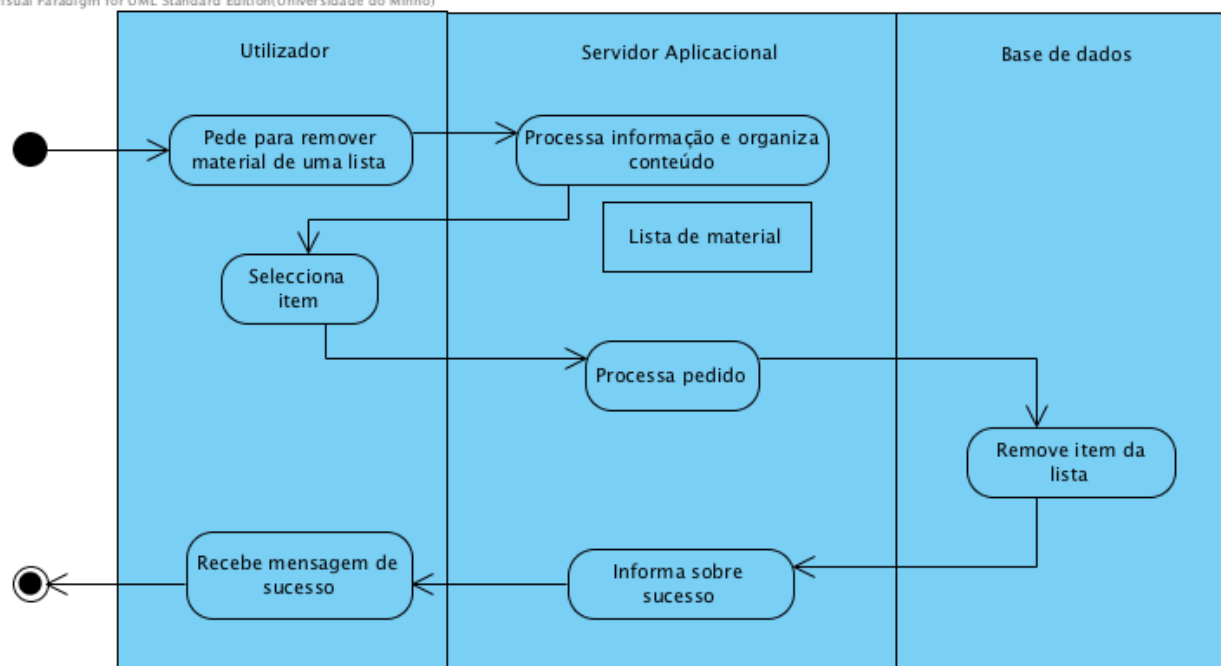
isual Paradigm for UML Standard Edition(Universidade do Minho)

Utilizador

Servidor Aplicacional

Base de dados

Pede para remover material de uma lista

Processa informação e organiza conteúdo

Lista de material

Selecciona item

Processa pedido

Remove item da lista

Recebe mensagem de sucesso

Informa sobre sucesso